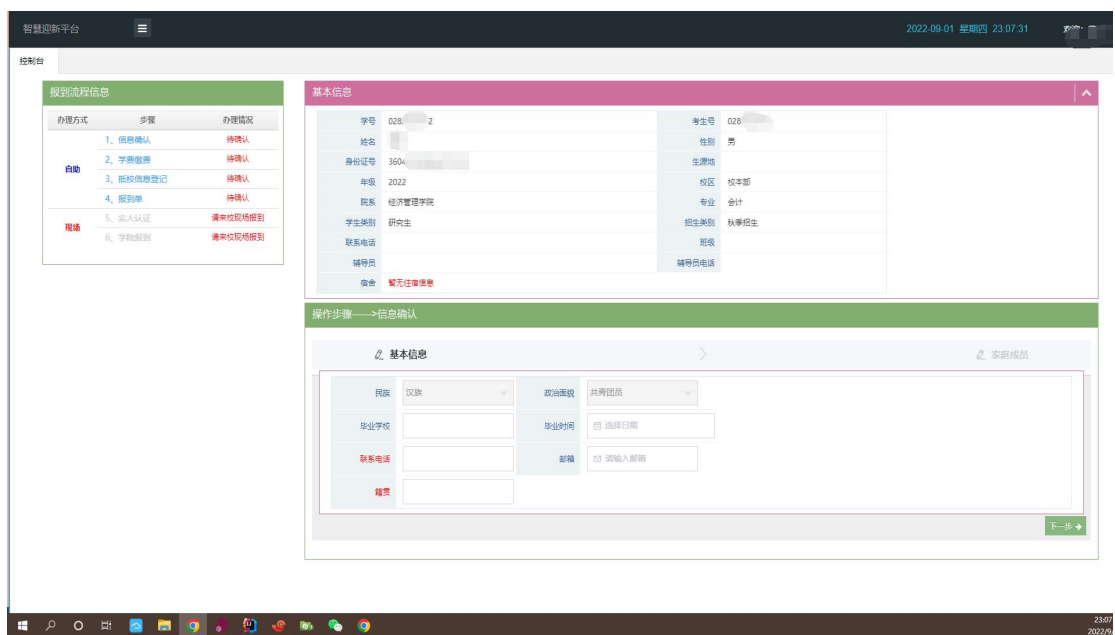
智慧迎新平台

2022-09-01 星期四 23:07:31

控制台

报到流程信息

| 办理方式 | 步骤 | 办理情况 |
|---|---|---|
| 自助 | 1、信息确认 | 待确认 |
| | 2、学费缴费 | 待确认 |
| | 3、抵校信息登记 | 待确认 |
| | 4、报到单 | 待确认 |
| 现场 | 5、实人认证 | 请来校现场报到 |
| | 6、学院报到 | 请来校现场报到 |

基本信息

| | | | |
|---|---|---|---|
| 学号 | 028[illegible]2 | 考生号 | 028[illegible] |
| 姓名 | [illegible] | 性别 | 男 |
| 身份证号 | 360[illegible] | 生源地 | |
| 年级 | 2022 | 校区 | 校本部 |
| 院系 | 经济管理学院 | 专业 | 会计 |
| 学生类别 | 研究生 | 招生类别 | 秋季招生 |
| 联系电话 | | 班级 | |
| 辅导员 | | 辅导员电话 | |
| 宿舍 | 暂无住宿信息 | | |

操作步骤——>信息确认

基本信息

家庭成员

民族 汉族

政治面貌 共青团员

毕业学校

毕业时间 选择日期

联系电话

邮箱 请输入邮箱

籍贯

下一步

23:07
2022/0